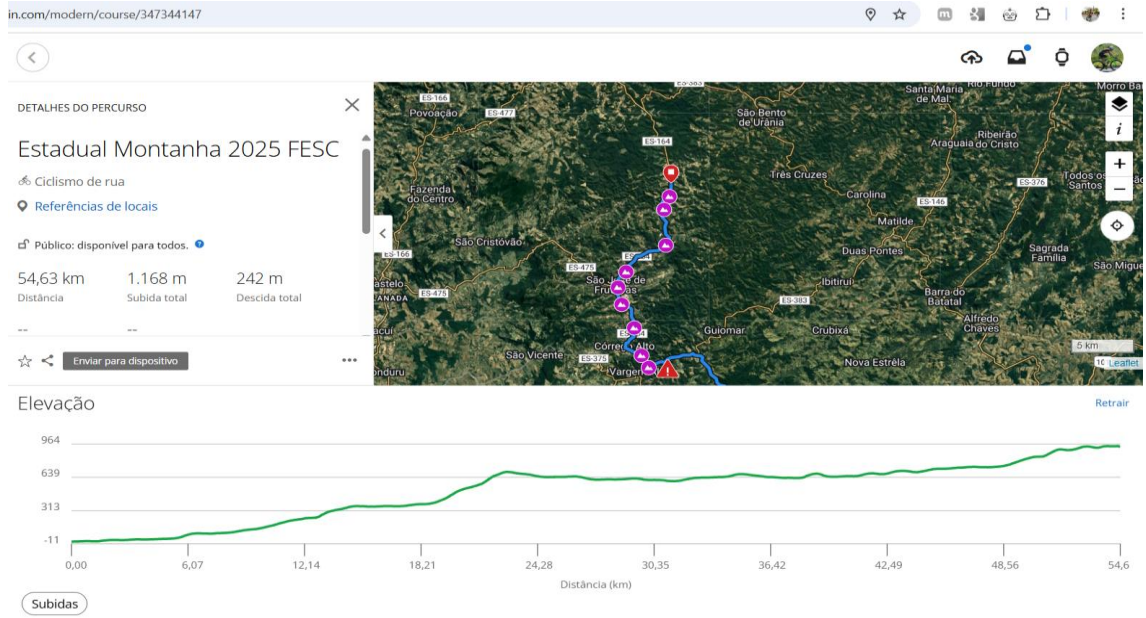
in.com/modern/course/347344147

DETALHES DO PERCURSO

Estadual Montanha 2025 FESC

Ciclismo de rua

Referências de locais

Público: disponível para todos.

54,63 km
Distância

1.168 m
Subida total

242 m
Descida total

--

--

Enviar para dispositivo

ES-383
ES-166
ES-477
Povoação
São Bento do Urânia
Santa Maria de Mal
Rio Furtado
Morro Ba
ES-164
Ribeirão
Araguaia do Cristo
Três Cruzes
Carolina
ES-376
Todos os Santos
Fazenda do Centro
ES-146
Matilde
São Cristóvão
Duas Pontes
Sagrada Família
São Migue
ES-166
ES-475
ES-164
São José de Frutas
Ibitiruí
Castelo
ES-475
ES-383
Barra do Batatal
Alfredo Chaves
ES-164
Guiomar
Crubixá
Córrego Alto
São Vicente
ES-375
Vargem
Nova Estrela
Ponduru
5 km
Leaflet

Elevação

Retrair

964
639
313
-11

0,00
6,07
12,14
18,21
24,28
30,35
36,42
42,49
48,56
54,6

Distância (km)

Subidas